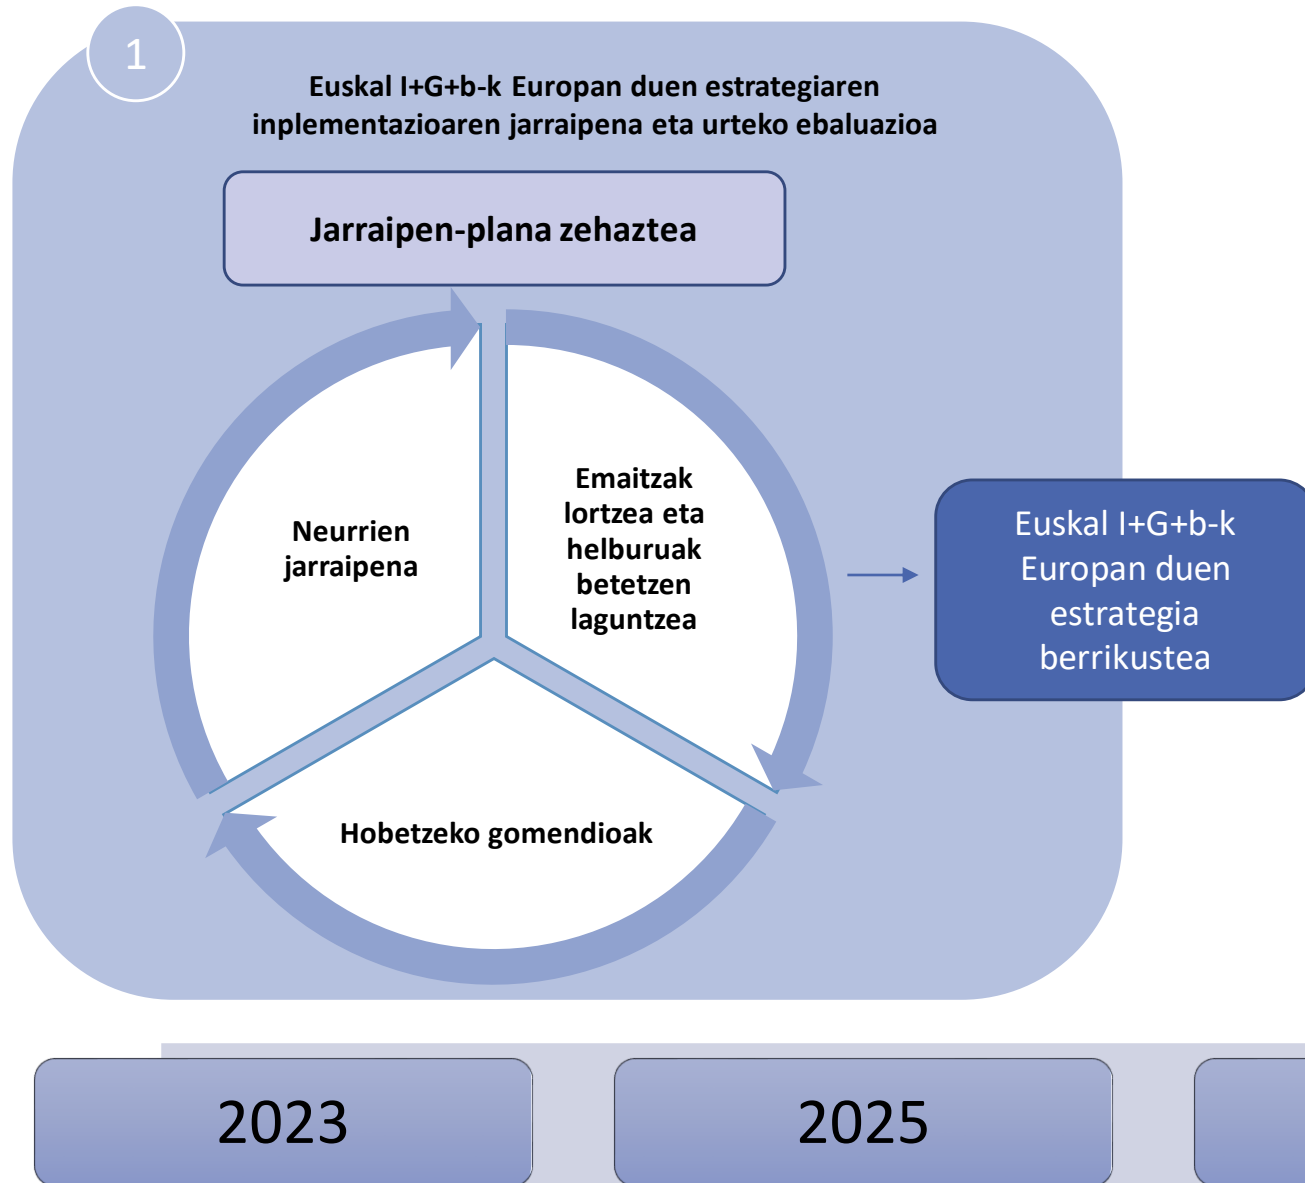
1

Euskal I+G+b-k Europan duen estrategiaren inplementazioaren jarraipena eta urteko ebaluazioa

Jarraipen-plana zehaztea

Neurrien jarraipena

Emaitzak lortzea eta helburuak betetzen laguntzea

Hobetzeko gomendioak

Euskal I+G+b-k Europan duen estrategia berrikustea

2023

2025